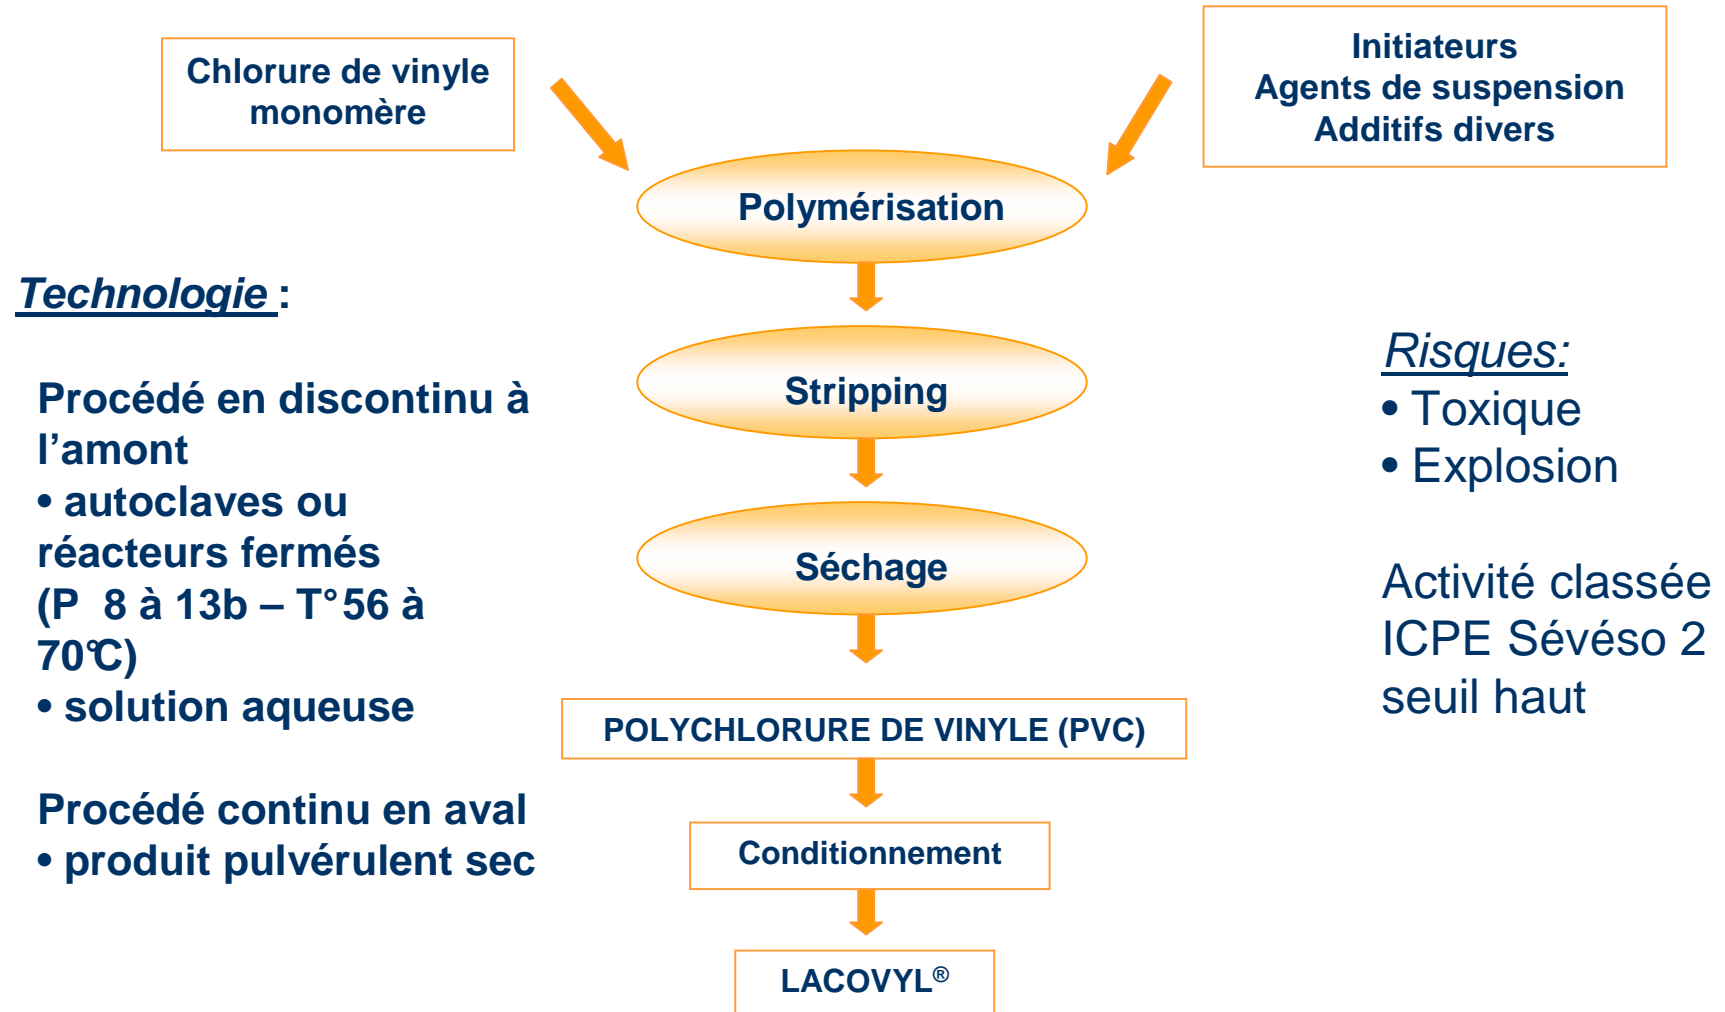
Chlorure de vinyle monomère

Initiateurs
Agents de suspension
Additifs divers

Polymérisation

Stripping

Séchage

POLYCHLORURE DE VINYLE (PVC)

Conditionnement

LACOVYL®

Technologie :

Procédé en discontinu à l’amont
• autoclaves ou réacteurs fermés (P 8 à 13b – T°56 à 70°C)
• solution aqueuse

Procédé continu en aval
• produit pulvérulent sec

Risques:
• Toxique
• Explosion

Activité classée ICPE Séveso 2 seuil haut